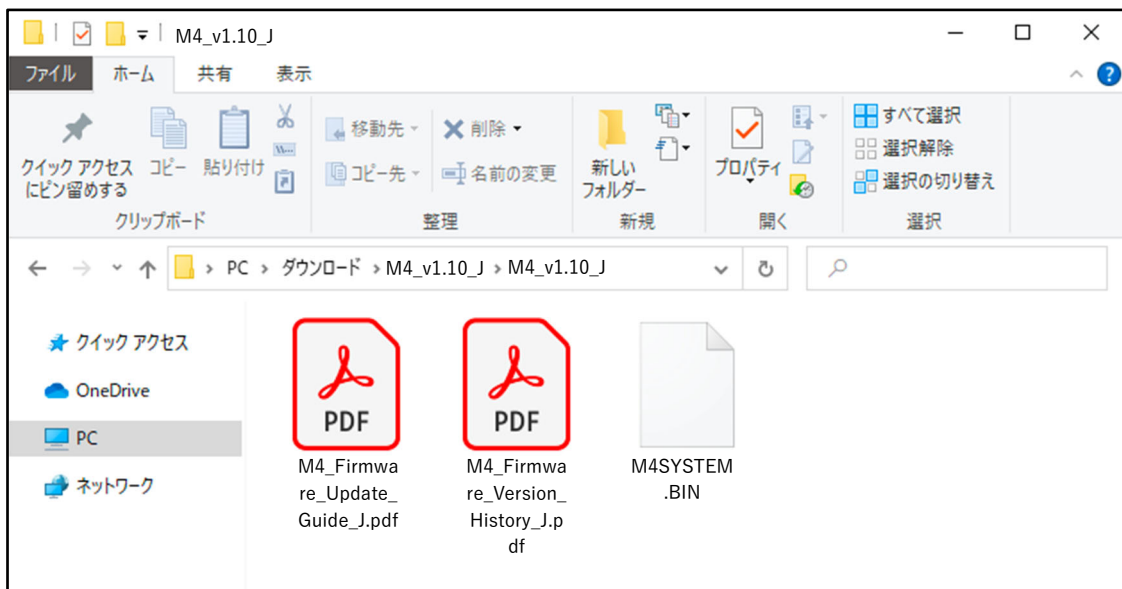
M4_v1.10_J

ファイル ホーム 共有 表示

クイック アクセスにピン留めする コピー 貼り付け

クリップボード

移動先 削除 コピー先 名前の変更

整理

新しいフォルダー

新規

プロパティ

開く

すべて選択 選択解除 選択の切り替え

選択

PC › ダウンロード › M4_v1.10_J › M4_v1.10_J

クイック アクセス

OneDrive

PC

ネットワーク

PDF

M4_Firmware_Update_Guide_J.pdf

PDF

M4_Firmware_Version_History_J.pdf

M4SYSTEM.BIN